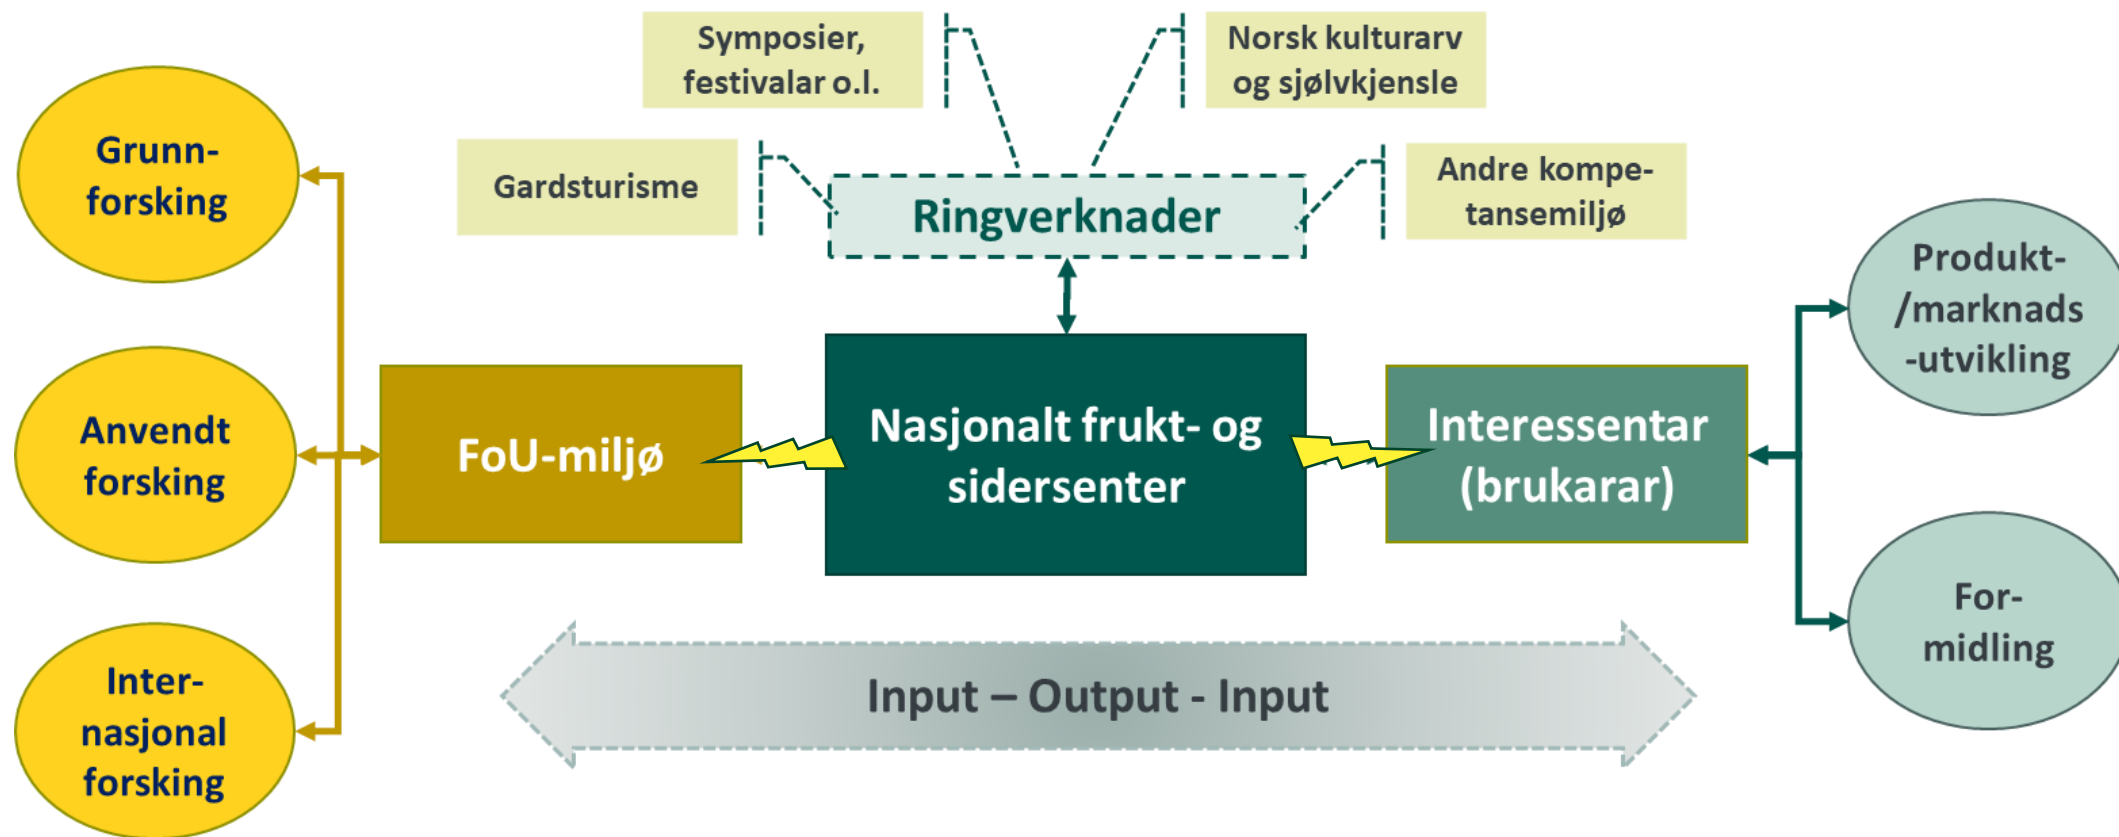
Symposier, festivalar o.l.

Norsk kulturarv og sjølvkjensle

Gardsturisme

Ringverknader

Andre kompetansemiljø

Grunnforsking

Anvendt forsking

Internasjonal forsking

FoU-miljø

Nasjonalt frukt- og sidersenter

Interessentar (brukarar)

Produkt-/marknads-utvikling

Formidling

Input – Output - Input